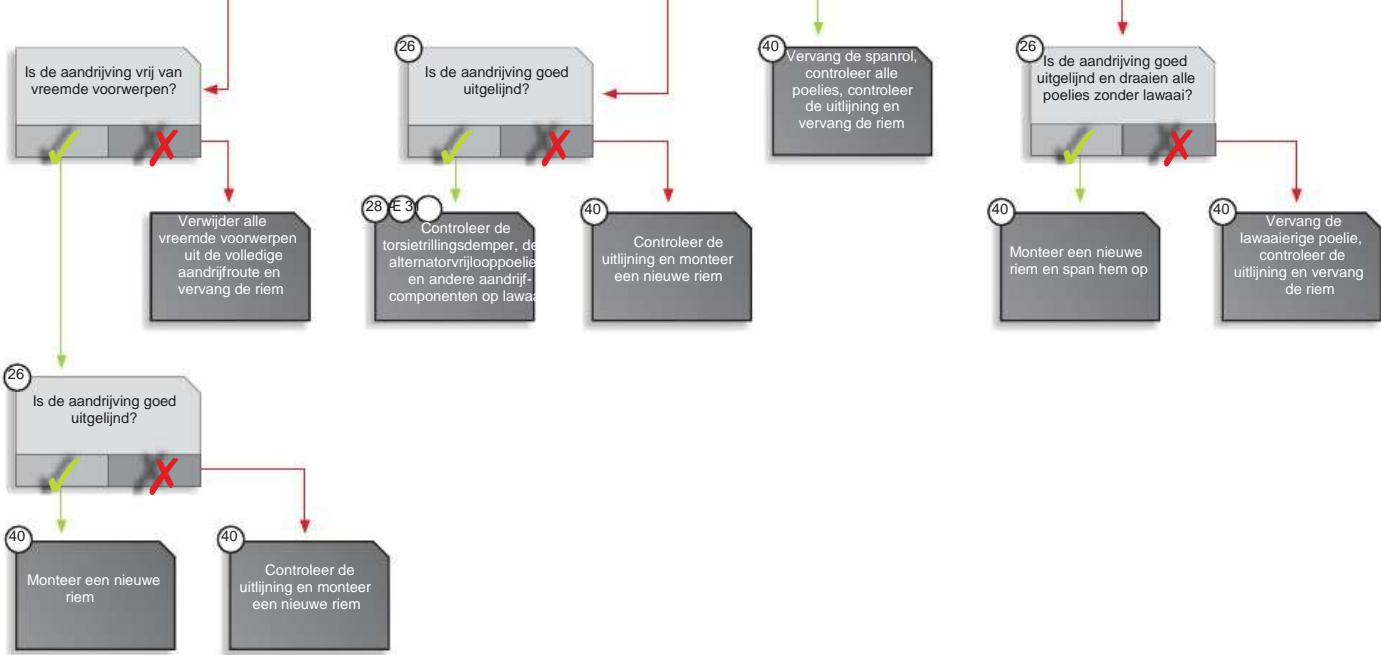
Is de aandrijving vrij van vreemde voorwerpen?

Verwijder alle vreemde voorwerpen uit de volledige aandrijfroute en vervang de riem

26
Is de aandrijving goed uitgelijnd?

40
Monteer een nieuwe riem

40
Controleer de uitlijning en monteer een nieuwe riem

26
Is de aandrijving goed uitgelijnd?

28 E 3
Controleer de torsietrillingsdemper, de alternatorvrijlooppoelie en andere aandrijfcomponenten op lawaa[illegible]

40
Controleer de uitlijning en monteer een nieuwe riem

40
Vervang de spanrol, controleer alle poelies, controleer de uitlijning en vervang de riem

26
Is de aandrijving goed uitgelijnd en draaien alle poelies zonder lawaai?

40
Monteer een nieuwe riem en span hem op

40
Vervang de lawaaierige poelie, controleer de uitlijning en vervang de riem